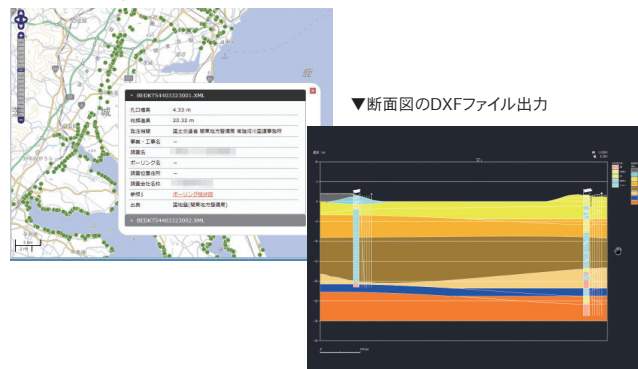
▼断面図のDXFファイル出力

BEDKT54403323001.XML
孔口標高 4.33 m
総掘進長 20.32 m
調査機関 国土交通省 関東地方整備局 常陸河川国道事務所
事業・工事名 —
調査名 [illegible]
ボーリング名 —
調査位置住所 —
調査会社名称 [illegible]
参照1 ボーリング柱状図
出典 国土地盤(関東地方整備局)
BEDKT54403323002.XML